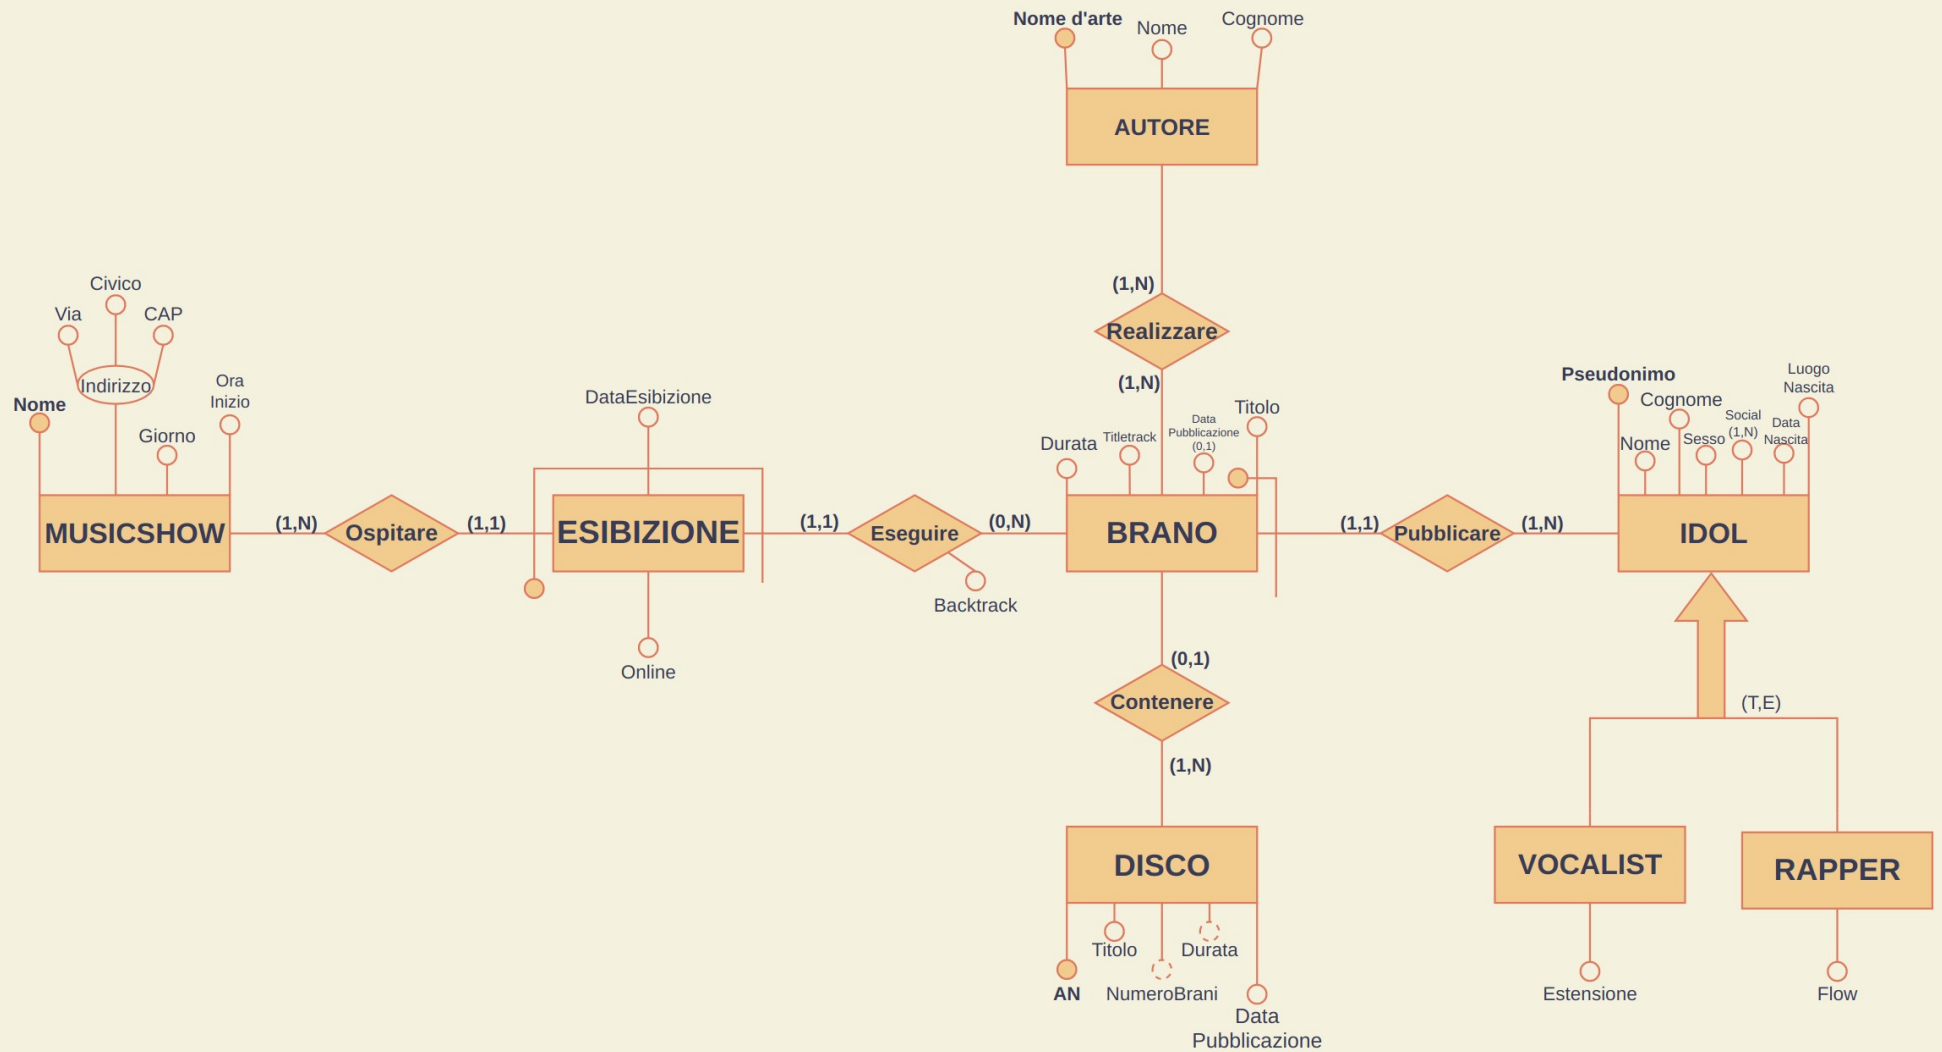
Nome d'arte
Nome
Cognome

AUTORE

(1,N)
Realizzare
(1,N)

Civico
Via
CAP
Indirizzo
Nome
Ora Inizio
Giorno

MUSICSHOW
(1,N)
Ospitare
(1,1)

DataEsibizione
ESIBIZIONE
Online

(1,1)
Eseguire
(0,N)
Backtrack

Durata
Titletrack
Data Pubblicazione (0,1)
Titolo

BRANO

(1,1)
Pubblicare
(1,N)

Pseudonimo
Cognome
Nome
Sesso
Social (1,N)
Data Nascita
Luogo Nascita

IDOL

(T,E)

(0,1)
Contenere
(1,N)

DISCO
AN
Titolo
NumeroBrani
Durata
Data Pubblicazione

VOCALIST
Estensione

RAPPER
Flow